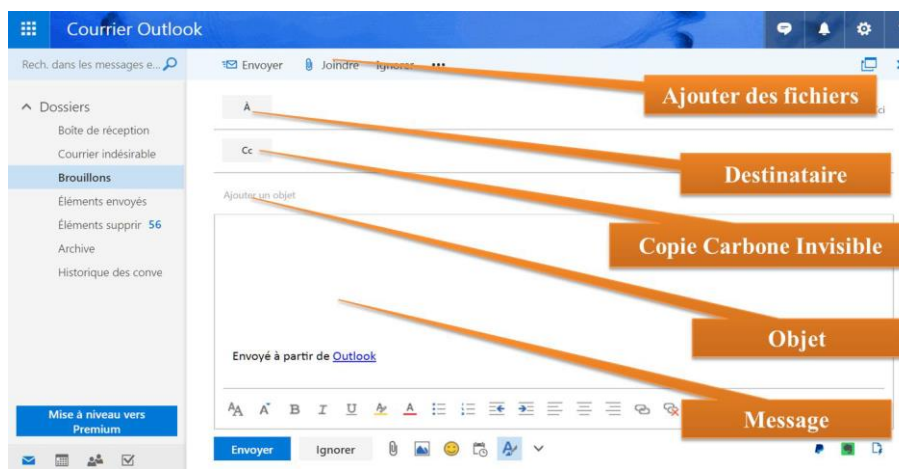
Courrier Outlook

Rech. dans les messages e...

Envoyer Joindre Ignorer ···

Ajouter des fichiers

^ Dossiers

Boîte de réception

Courrier indésirable

Brouillons

Éléments envoyés

Éléments supprir 56

Archive

Historique des conve

À

Destinataire

Cc

Copie Carbone Invisible

Ajouter un objet

Objet

Envoyé à partir de Outlook

Message

Mise à niveau vers Premium

Envoyer Ignorer